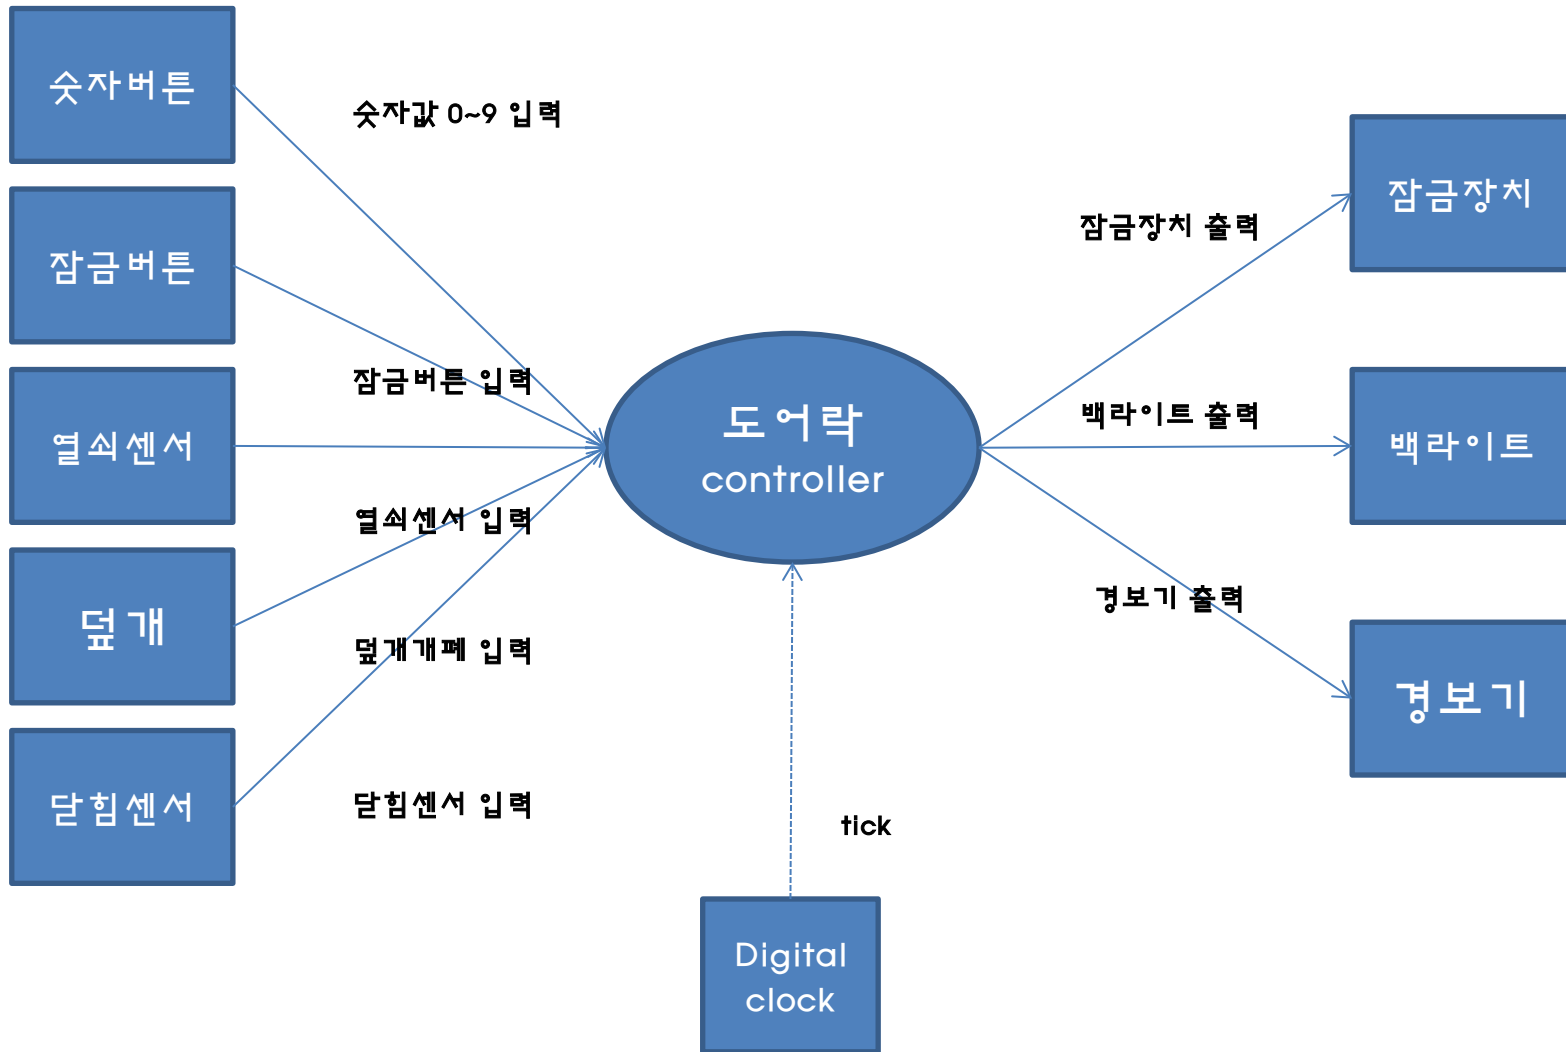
숫자버튼

숫자값 0~9 입력

잠금버튼

잠금버튼 입력

열쇠센서

열쇠센서 입력

덮개

덮개개폐 입력

닫힘센서

닫힘센서 입력

도어락
controller

잠금장치 출력

잠금장치

백라이트 출력

백라이트

경보기 출력

경보기

tick

Digital clock